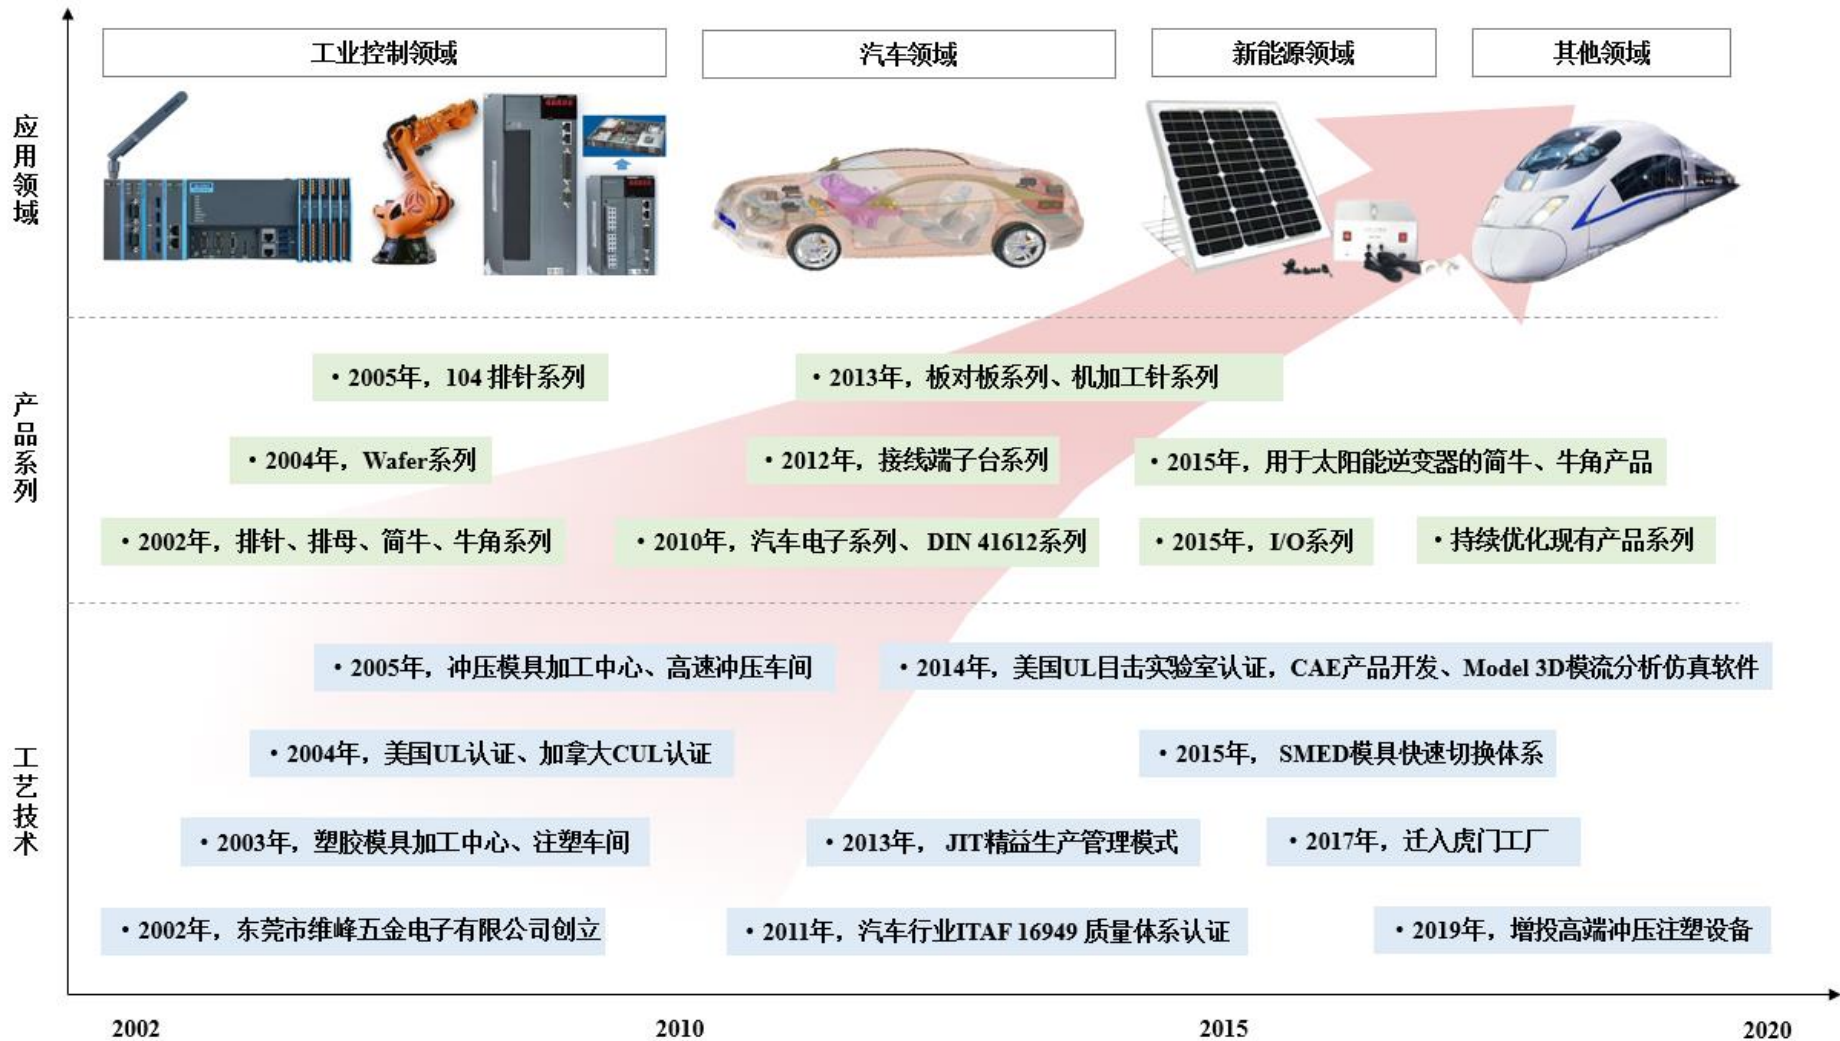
应用领域

工业控制领域

汽车领域

新能源领域

其他领域

产品系列

• 2005年，104 排针系列

• 2013年，板对板系列、机加工针系列

• 2004年，Wafer系列

• 2012年，接线端子台系列

• 2015年，用于太阳能逆变器的简牛、牛角产品

• 2002年，排针、排母、简牛、牛角系列

• 2010年，汽车电子系列、DIN 41612系列

• 2015年，I/O系列

• 持续优化现有产品系列

工艺技术

• 2005年，冲压模具加工中心、高速冲压车间

• 2014年，美国UL目击实验室认证，CAE产品开发、Model 3D模流分析仿真软件

• 2004年，美国UL认证、加拿大CUL认证

• 2015年， SMED模具快速切换体系

• 2003年，塑胶模具加工中心、注塑车间

• 2013年， JIT精益生产管理模式

• 2017年，迁入虎门工厂

• 2002年，东莞市维峰五金电子有限公司创立

• 2011年，汽车行业ITAF 16949 质量体系认证

• 2019年，增投高端冲压注塑设备

2002

2010

2015

2020